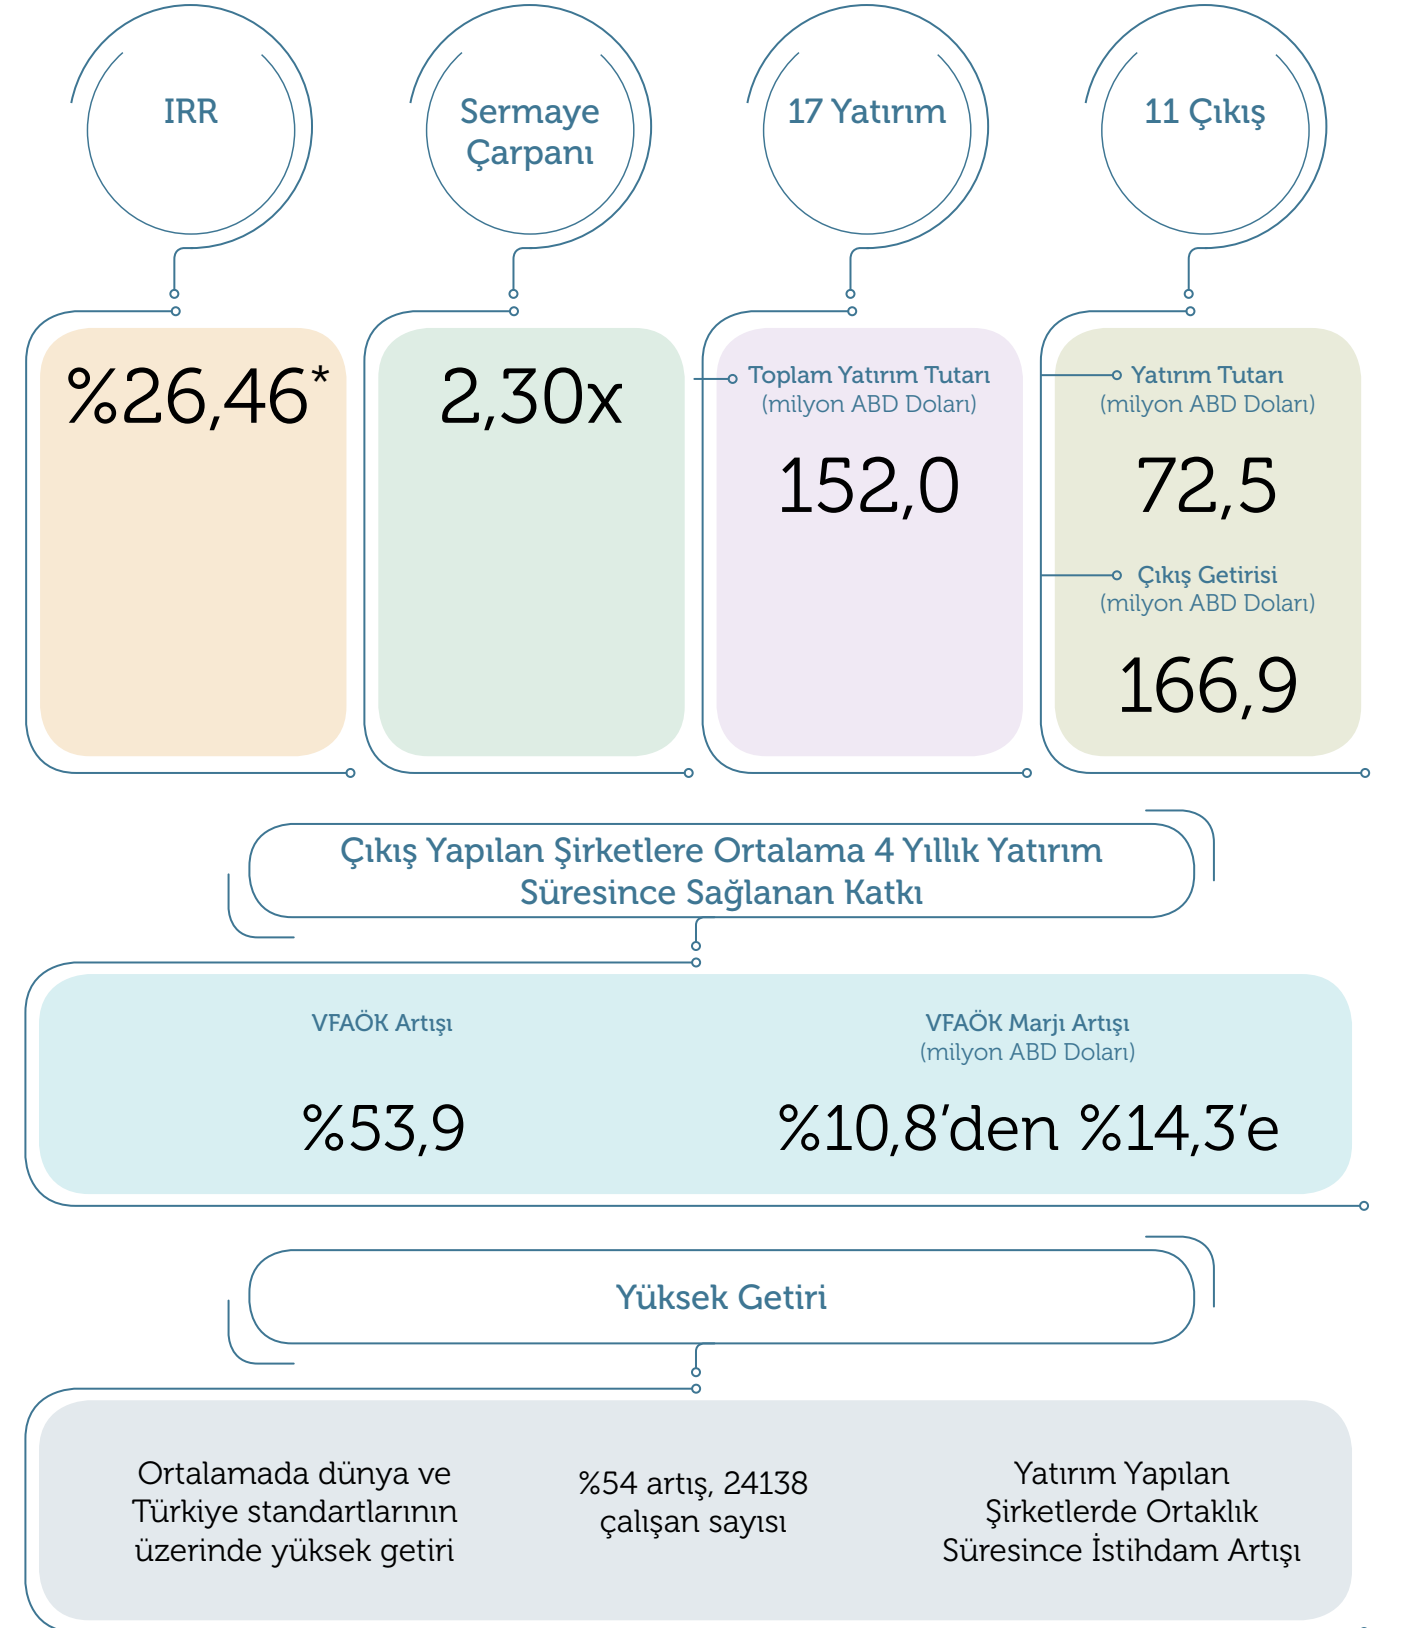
IRR

Sermaye Çarpanı

17 Yatırım

11 Çıkış

%26,46*

2,30x

Toplam Yatırım Tutarı (milyon ABD Doları)

152,0

Yatırım Tutarı (milyon ABD Doları)

72,5

Çıkış Getirisi (milyon ABD Doları)

166,9

Çıkış Yapılan Şirketlere Ortalama 4 Yıllık Yatırım Süresince Sağlanan Katkı

VFAÖK Artışı

%53,9

VFAÖK Marjı Artışı (milyon ABD Doları)

%10,8'den %14,3'e

Yüksek Getiri

Ortalamada dünya ve Türkiye standartlarının üzerinde yüksek getiri

%54 artış, 24138 çalışan sayısı

Yatırım Yapılan Şirketlerde Ortaklık Süresince İstihdam Artışı